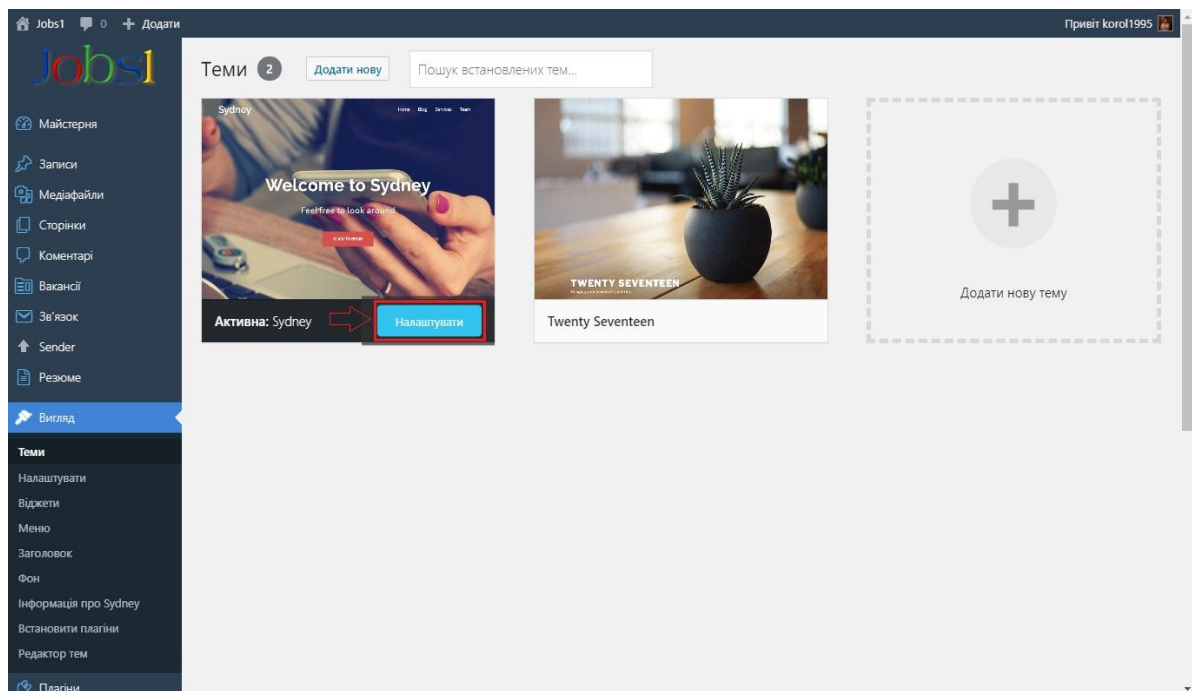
Jobs1 0 + Додати

Привіт korol1995

Jobs1

Майстерня

Записи

Медіафайли

Сторінки

Коментарі

Вакансії

Зв'язок

Sender

Резюме

Вигляд

Теми

Налаштувати

Віджети

Меню

Заголовок

Фон

Інформація про Sydney

Встановити плагіни

Редактор тем

Плагіни

Теми 2 Додати нову Пошук встановлених тем...

Sydney Home Blog Services Team

Welcome to Sydney

Feel free to look around

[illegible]

Активна: Sydney

Налаштувати

TWENTY SEVENTEEN

Twenty Seventeen

Додати нову тему